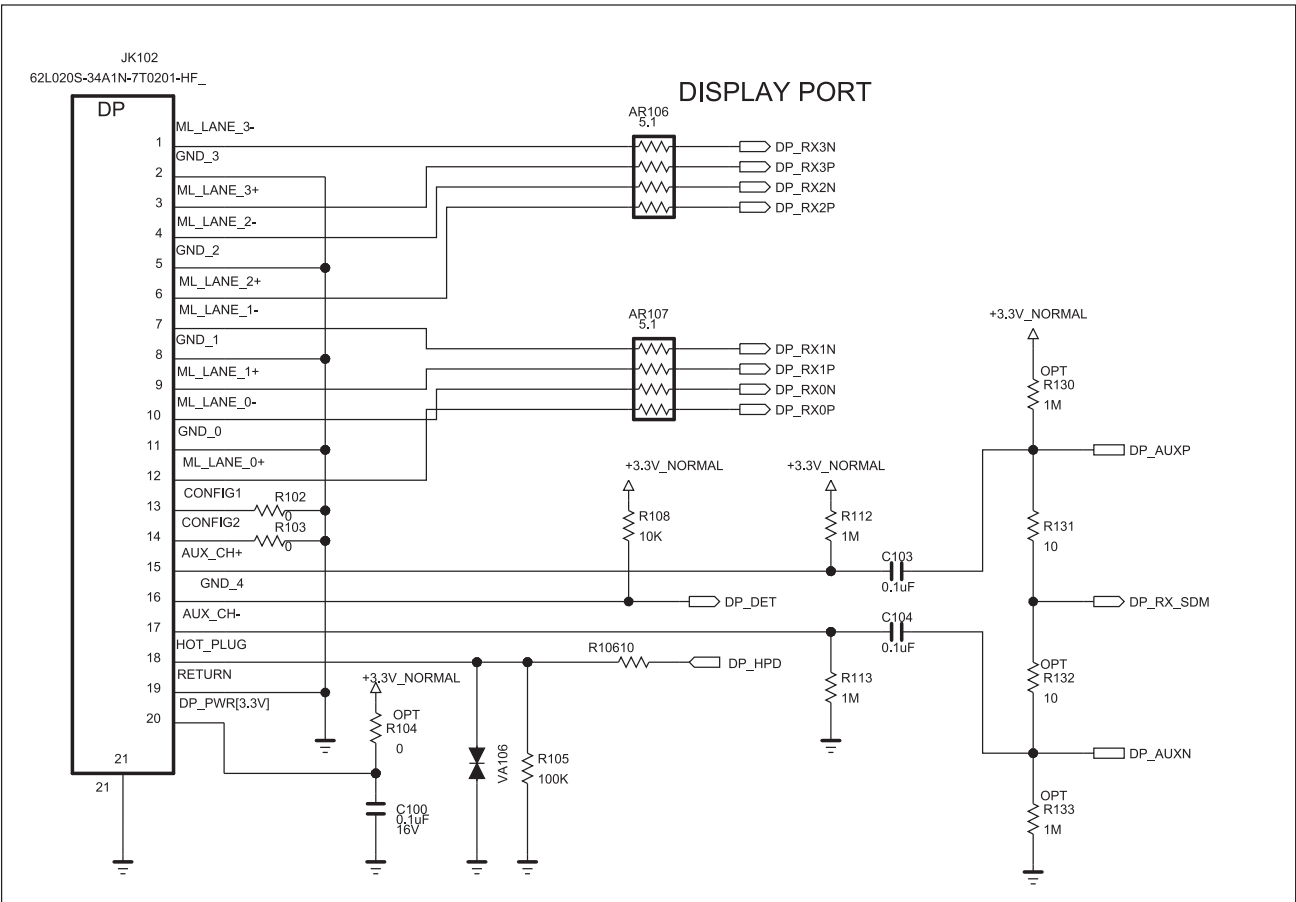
JK102
62L020S-34A1N-7T0201-HF_

DISPLAY PORT

DP

1 ML_LANE_3-
2 GND_3
3 ML_LANE_3+
4 ML_LANE_2-
5 GND_2
6 ML_LANE_2+
7 ML_LANE_1-
8 GND_1
9 ML_LANE_1+
10 ML_LANE_0-
11 GND_0
12 ML_LANE_0+
13 CONFIG1
14 CONFIG2
15 AUX_CH+
16 GND_4
17 AUX_CH-
18 HOT_PLUG
19 RETURN
20 DP_PWR[3.3V]
21
21

R102
0
R103
0

AR106
5.1
DP_RX3N
DP_RX3P
DP_RX2N
DP_RX2P

AR107
5.1
DP_RX1N
DP_RX1P
DP_RX0N
DP_RX0P

+3.3V_NORMAL
R108
10K
DP_DET

+3.3V_NORMAL
R112
1M
C103
0.1uF

C104
0.1uF
R113
1M

R10610
DP_HPD

+3.3V_NORMAL
OPT
R104
0
C100
0.1uF
16V

VA106
R105
100K

+3.3V_NORMAL
OPT
R130
1M
DP_AUXP
R131
10
DP_RX_SDM
OPT
R132
10
DP_AUXN
OPT
R133
1M